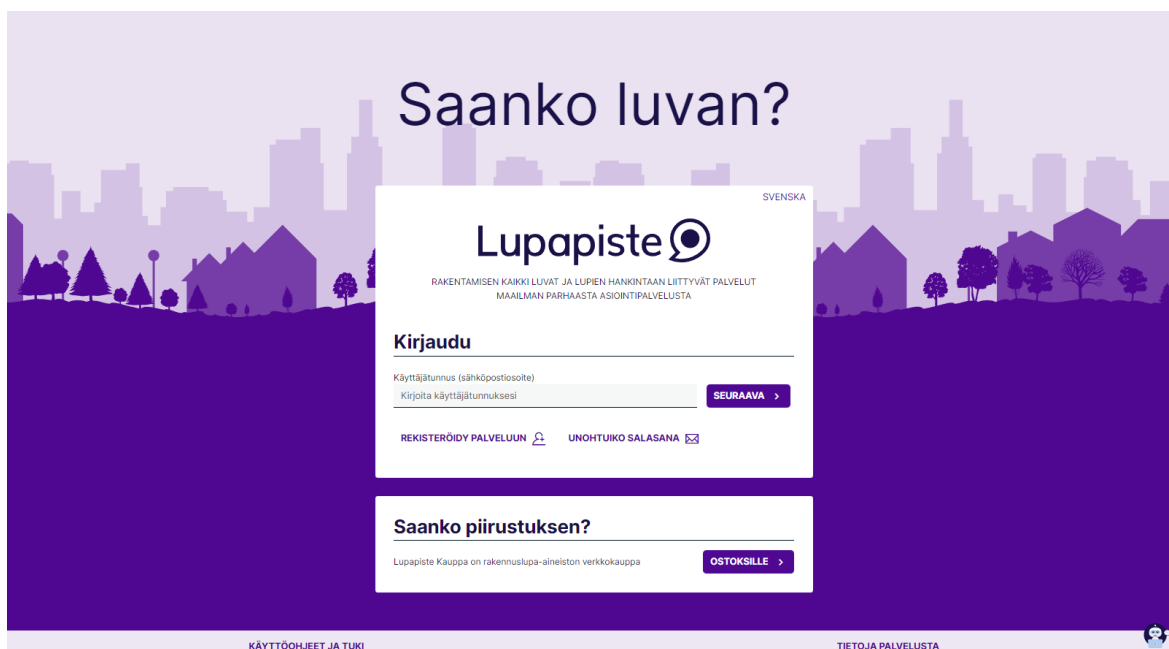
Saanko luvan?

SVENSKA

Lupapiste

RAKENTAMISEN KAIKKI LUVAT JA LUPIEN HANKINTAAN LIITTYVÄT PALVELUT MAAILMAN PARHAASTA ASIOINTIPALVELUSTA

Kirjaudu

Käyttäjätunnus (sähköpostiosoite)

Kirjoita käyttäjätunnuksesi

SEURAAVA

REKISTERÖIDY PALVELUUN

UNOHTUIKO SALASANA

Saanko piirustuksen?

Lupapiste Kauppa on rakennuslupa-aineiston verkkokauppa

OSTOKSILLE

KÄYTTÖOHJEET JA TUKI

TIETOJA PALVELUSTA